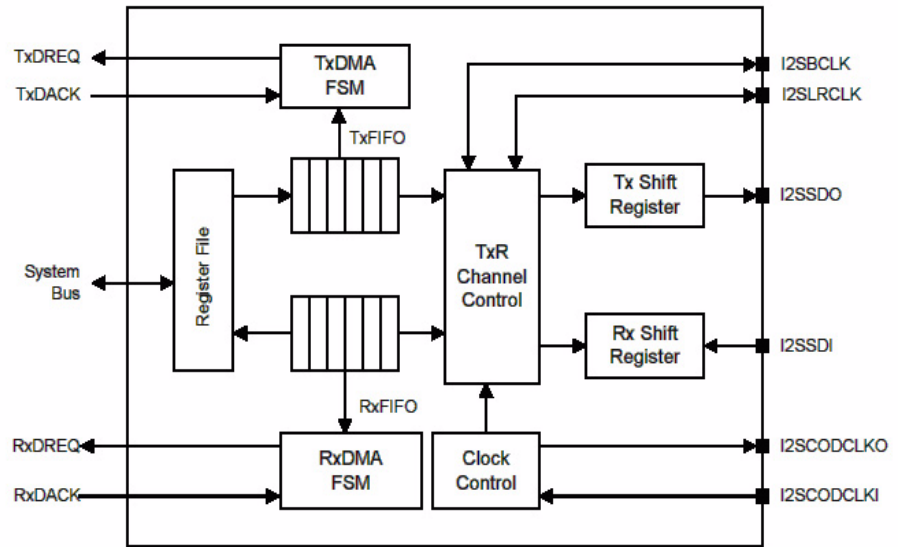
TxDREQ

TxDACK

TxDMA FSM

TxFIFO

I2SBCLK

I2SLRCLK

Register File

System Bus

TxR Channel Control

Tx Shift Register

I2SSDO

Rx Shift Register

I2SSDI

RxFIFO

RxDREQ

RxDACK

RxDMA FSM

Clock Control

I2SCODCLKO

I2SCODCLKI